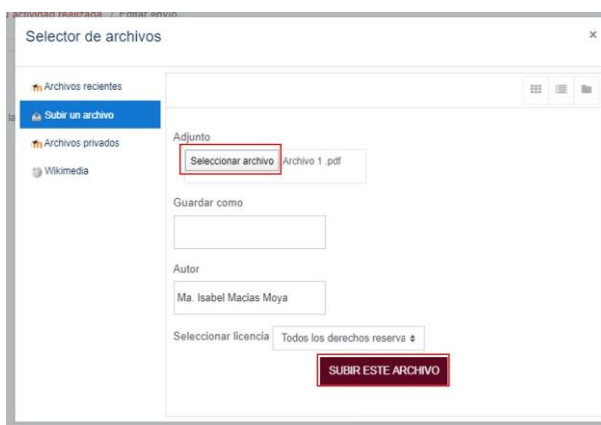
Actividad realizada / Editar envío

Selector de archivos

×

Archivos recientes

Subir un archivo

Archivos privados

Wikimedia

Adjunto

Seleccionar archivo Archivo 1 .pdf

Guardar como

Autor

Ma. Isabel Macias Moya

Seleccionar licencia Todos los derechos reserva

SUBIR ESTE ARCHIVO